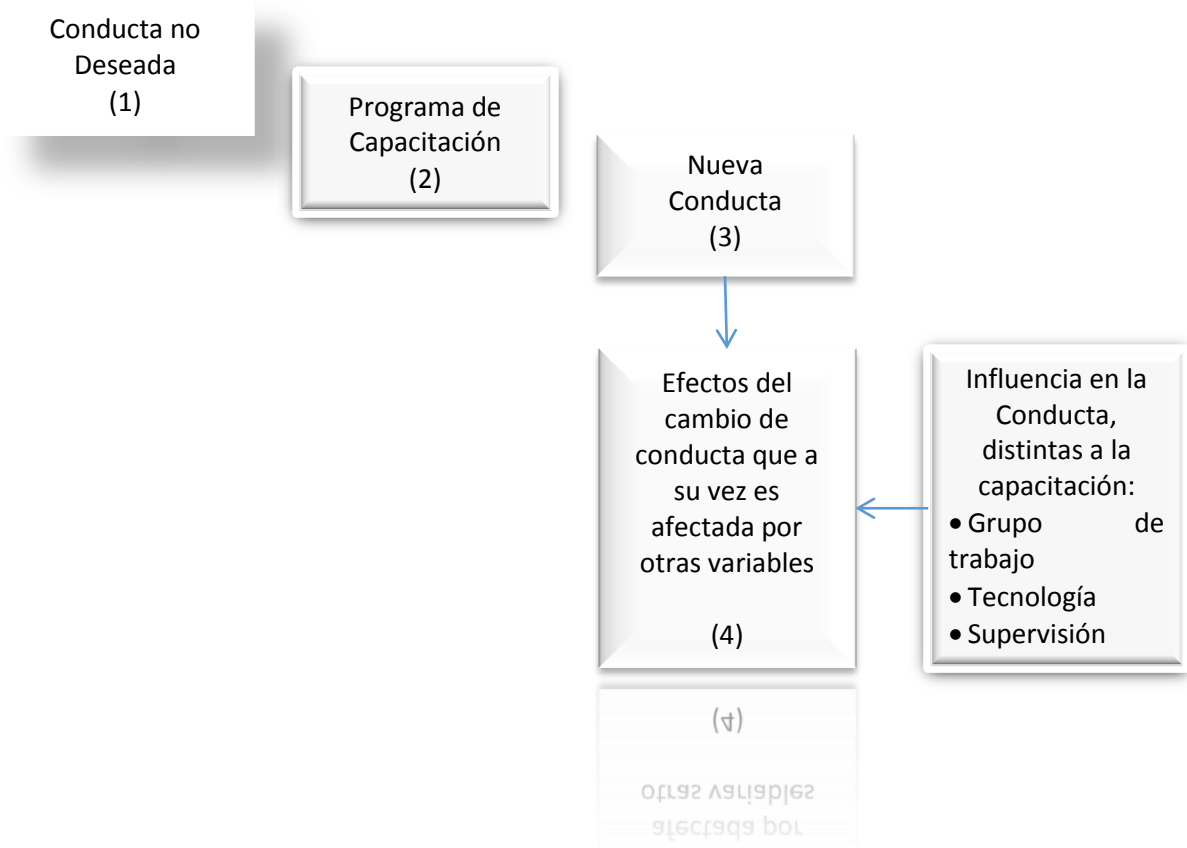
Conducta no Deseada
(1)

Programa de Capacitación
(2)

Nueva Conducta
(3)

Efectos del cambio de conducta que a su vez es afectada por otras variables

(4)

Influencia en la Conducta, distintas a la capacitación:
• Grupo de trabajo
• Tecnología
• Supervisión